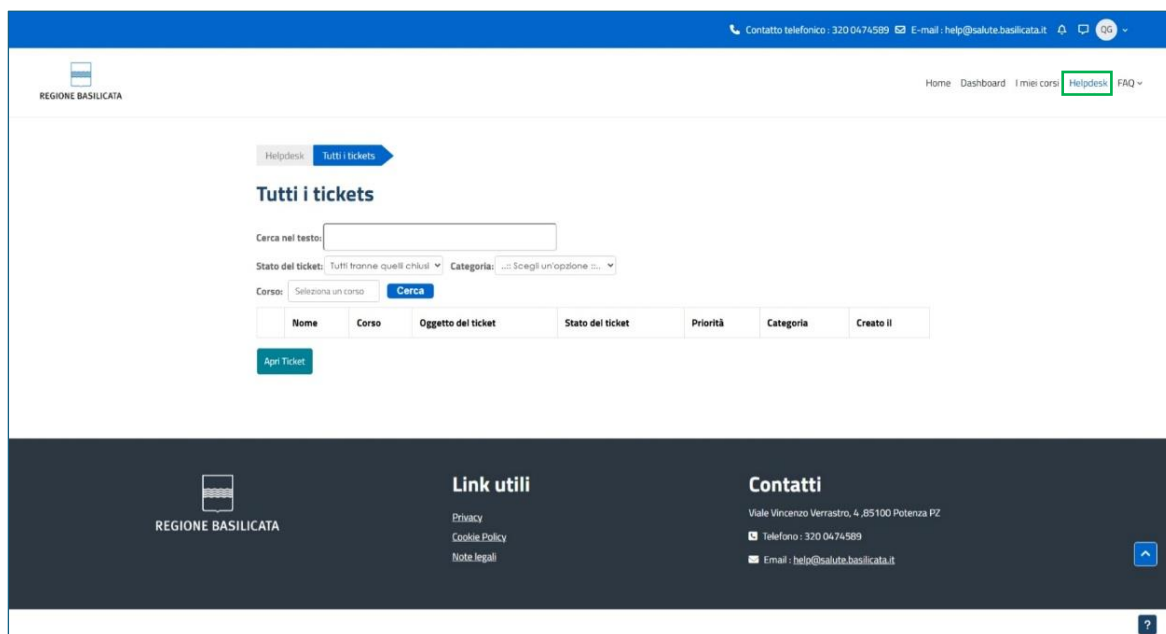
Contatto telefonico : 320 0474589 E-mail : help@salute.basilicata.it QG

REGIONE BASILICATA

Home Dashboard I miei corsi Helpdesk FAQ

Helpdesk Tutti i tickets

Tutti i tickets

Cerca nel testo:

Stato del ticket: Tutti tranne quelli chiusi Categoria: ..:: Scegli un'opzione ::..

Corso: Seleziona un corso Cerca

| | Nome | Corso | Oggetto del ticket | Stato del ticket | Priorità | Categoria | Creato il |
|---|---|---|---|---|---|---|---|

Apri Ticket

REGIONE BASILICATA

Link utili

Privacy

Cookie Policy

Note legali

Contatti

Viale Vincenzo Verrastro, 4 ,85100 Potenza PZ

Telefono : 320 0474589

Email : help@salute.basilicata.it

?